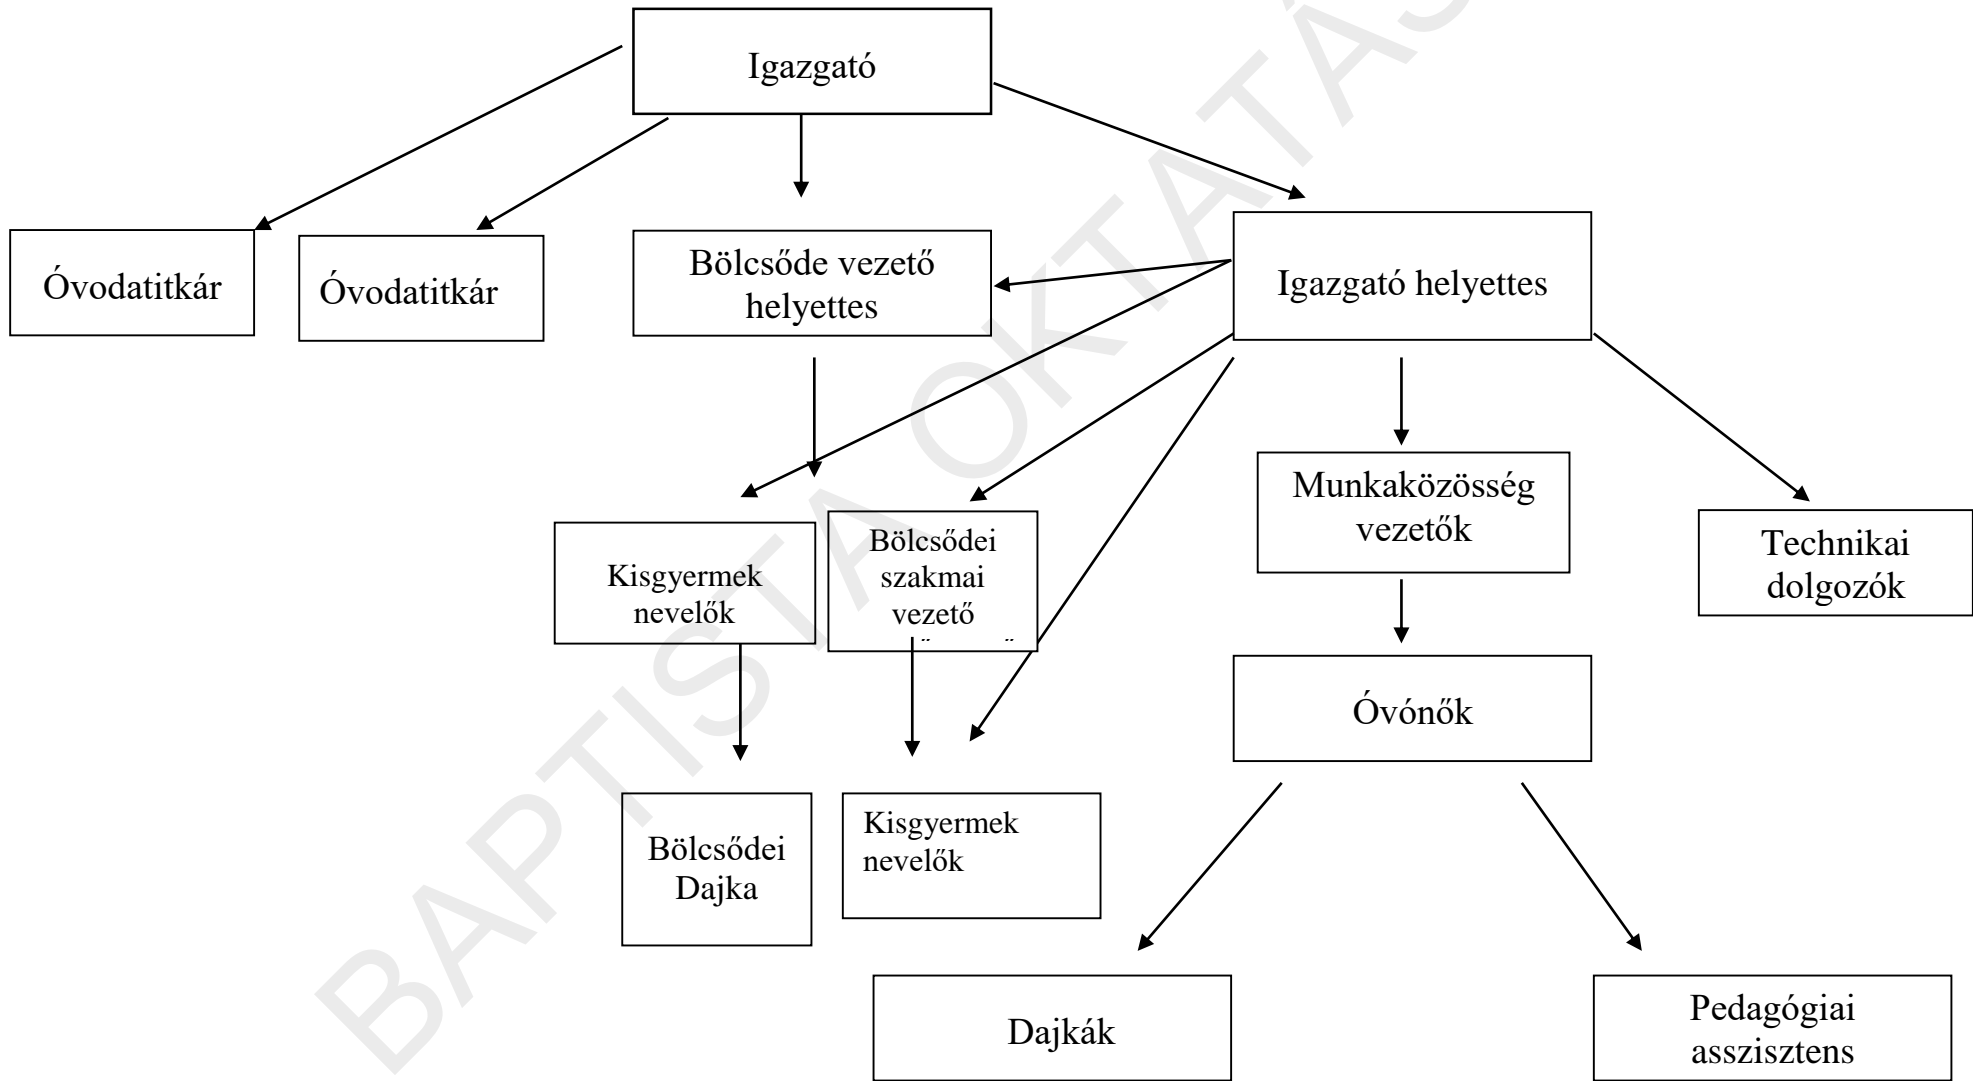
Igazgató

Óvodatitkár

Óvodatitkár

Bölcsőde vezető helyettes

Igazgató helyettes

Kisgyermek nevelők

Bölcsődei szakmai vezető

Munkaközösség vezetők

Technikai dolgozók

Óvónők

Bölcsődei Dajka

Kisgyermek nevelők

Dajkák

Pedagógiai asszisztens

BAPTISTA OKTATÁS